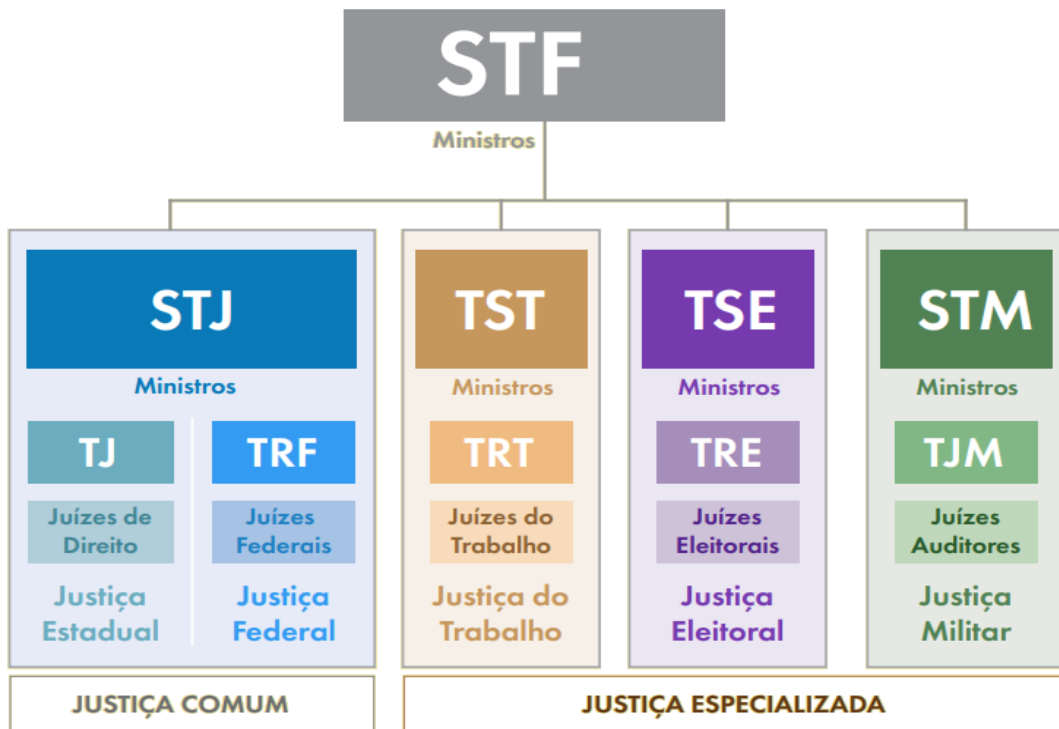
STF

Ministros

STJ

Ministros

TJ

Juízes de Direito

Justiça Estadual

TRF

Juízes Federais

Justiça Federal

TST

Ministros

TRT

Juízes do Trabalho

Justiça do Trabalho

TSE

Ministros

TRE

Juízes Eleitorais

Justiça Eleitoral

STM

Ministros

TJM

Juízes Auditores

Justiça Militar

JUSTIÇA COMUM

JUSTIÇA ESPECIALIZADA